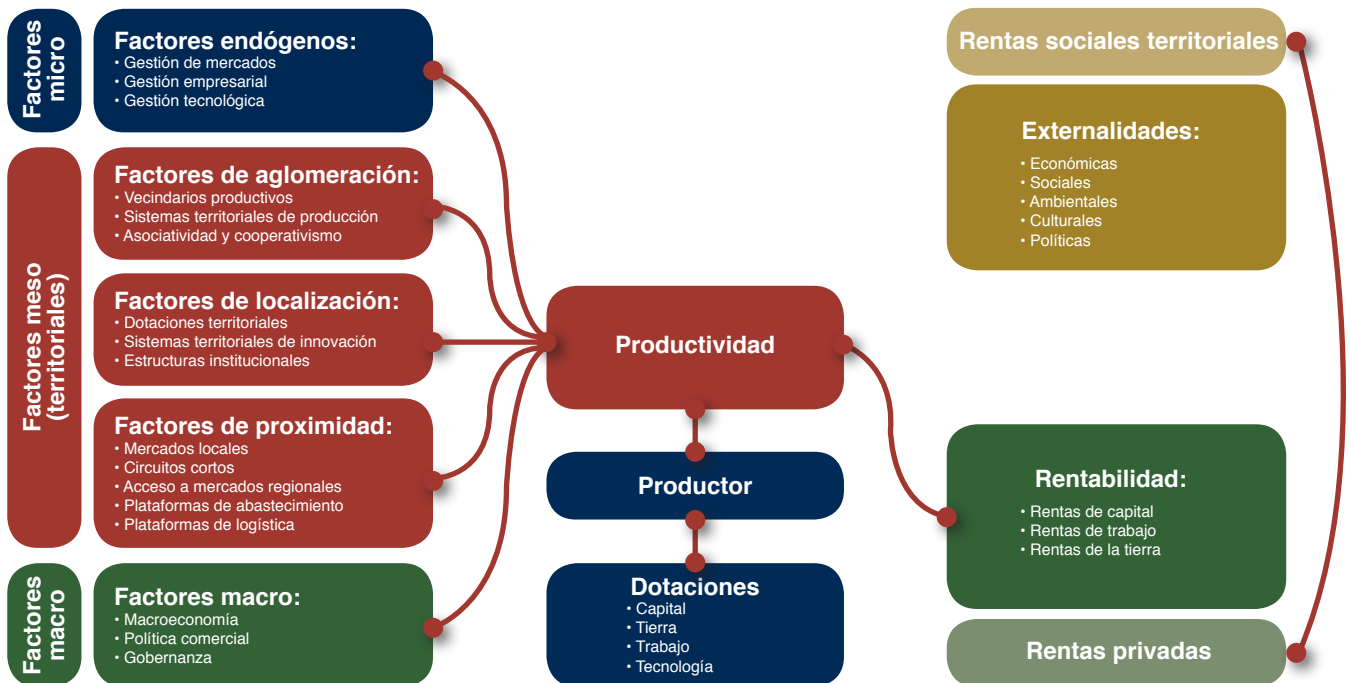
Factores micro

Factores endógenos:
• Gestión de mercados
• Gestión empresarial
• Gestión tecnológica

Factores meso (territoriales)

Factores de aglomeración:
• Vecindarios productivos
• Sistemas territoriales de producción
• Asociatividad y cooperativismo

Factores de localización:
• Dotaciones territoriales
• Sistemas territoriales de innovación
• Estructuras institucionales

Factores de proximidad:
• Mercados locales
• Circuitos cortos
• Acceso a mercados regionales
• Plataformas de abastecimiento
• Plataformas de logística

Factores macro

Factores macro:
• Macroeconomía
• Política comercial
• Gobernanza

Productividad

Productor

Dotaciones
• Capital
• Tierra
• Trabajo
• Tecnología

Rentas sociales territoriales

Externalidades:
• Económicas
• Sociales
• Ambientales
• Culturales
• Políticas

Rentabilidad:
• Rentas de capital
• Rentas de trabajo
• Rentas de la tierra

Rentas privadas